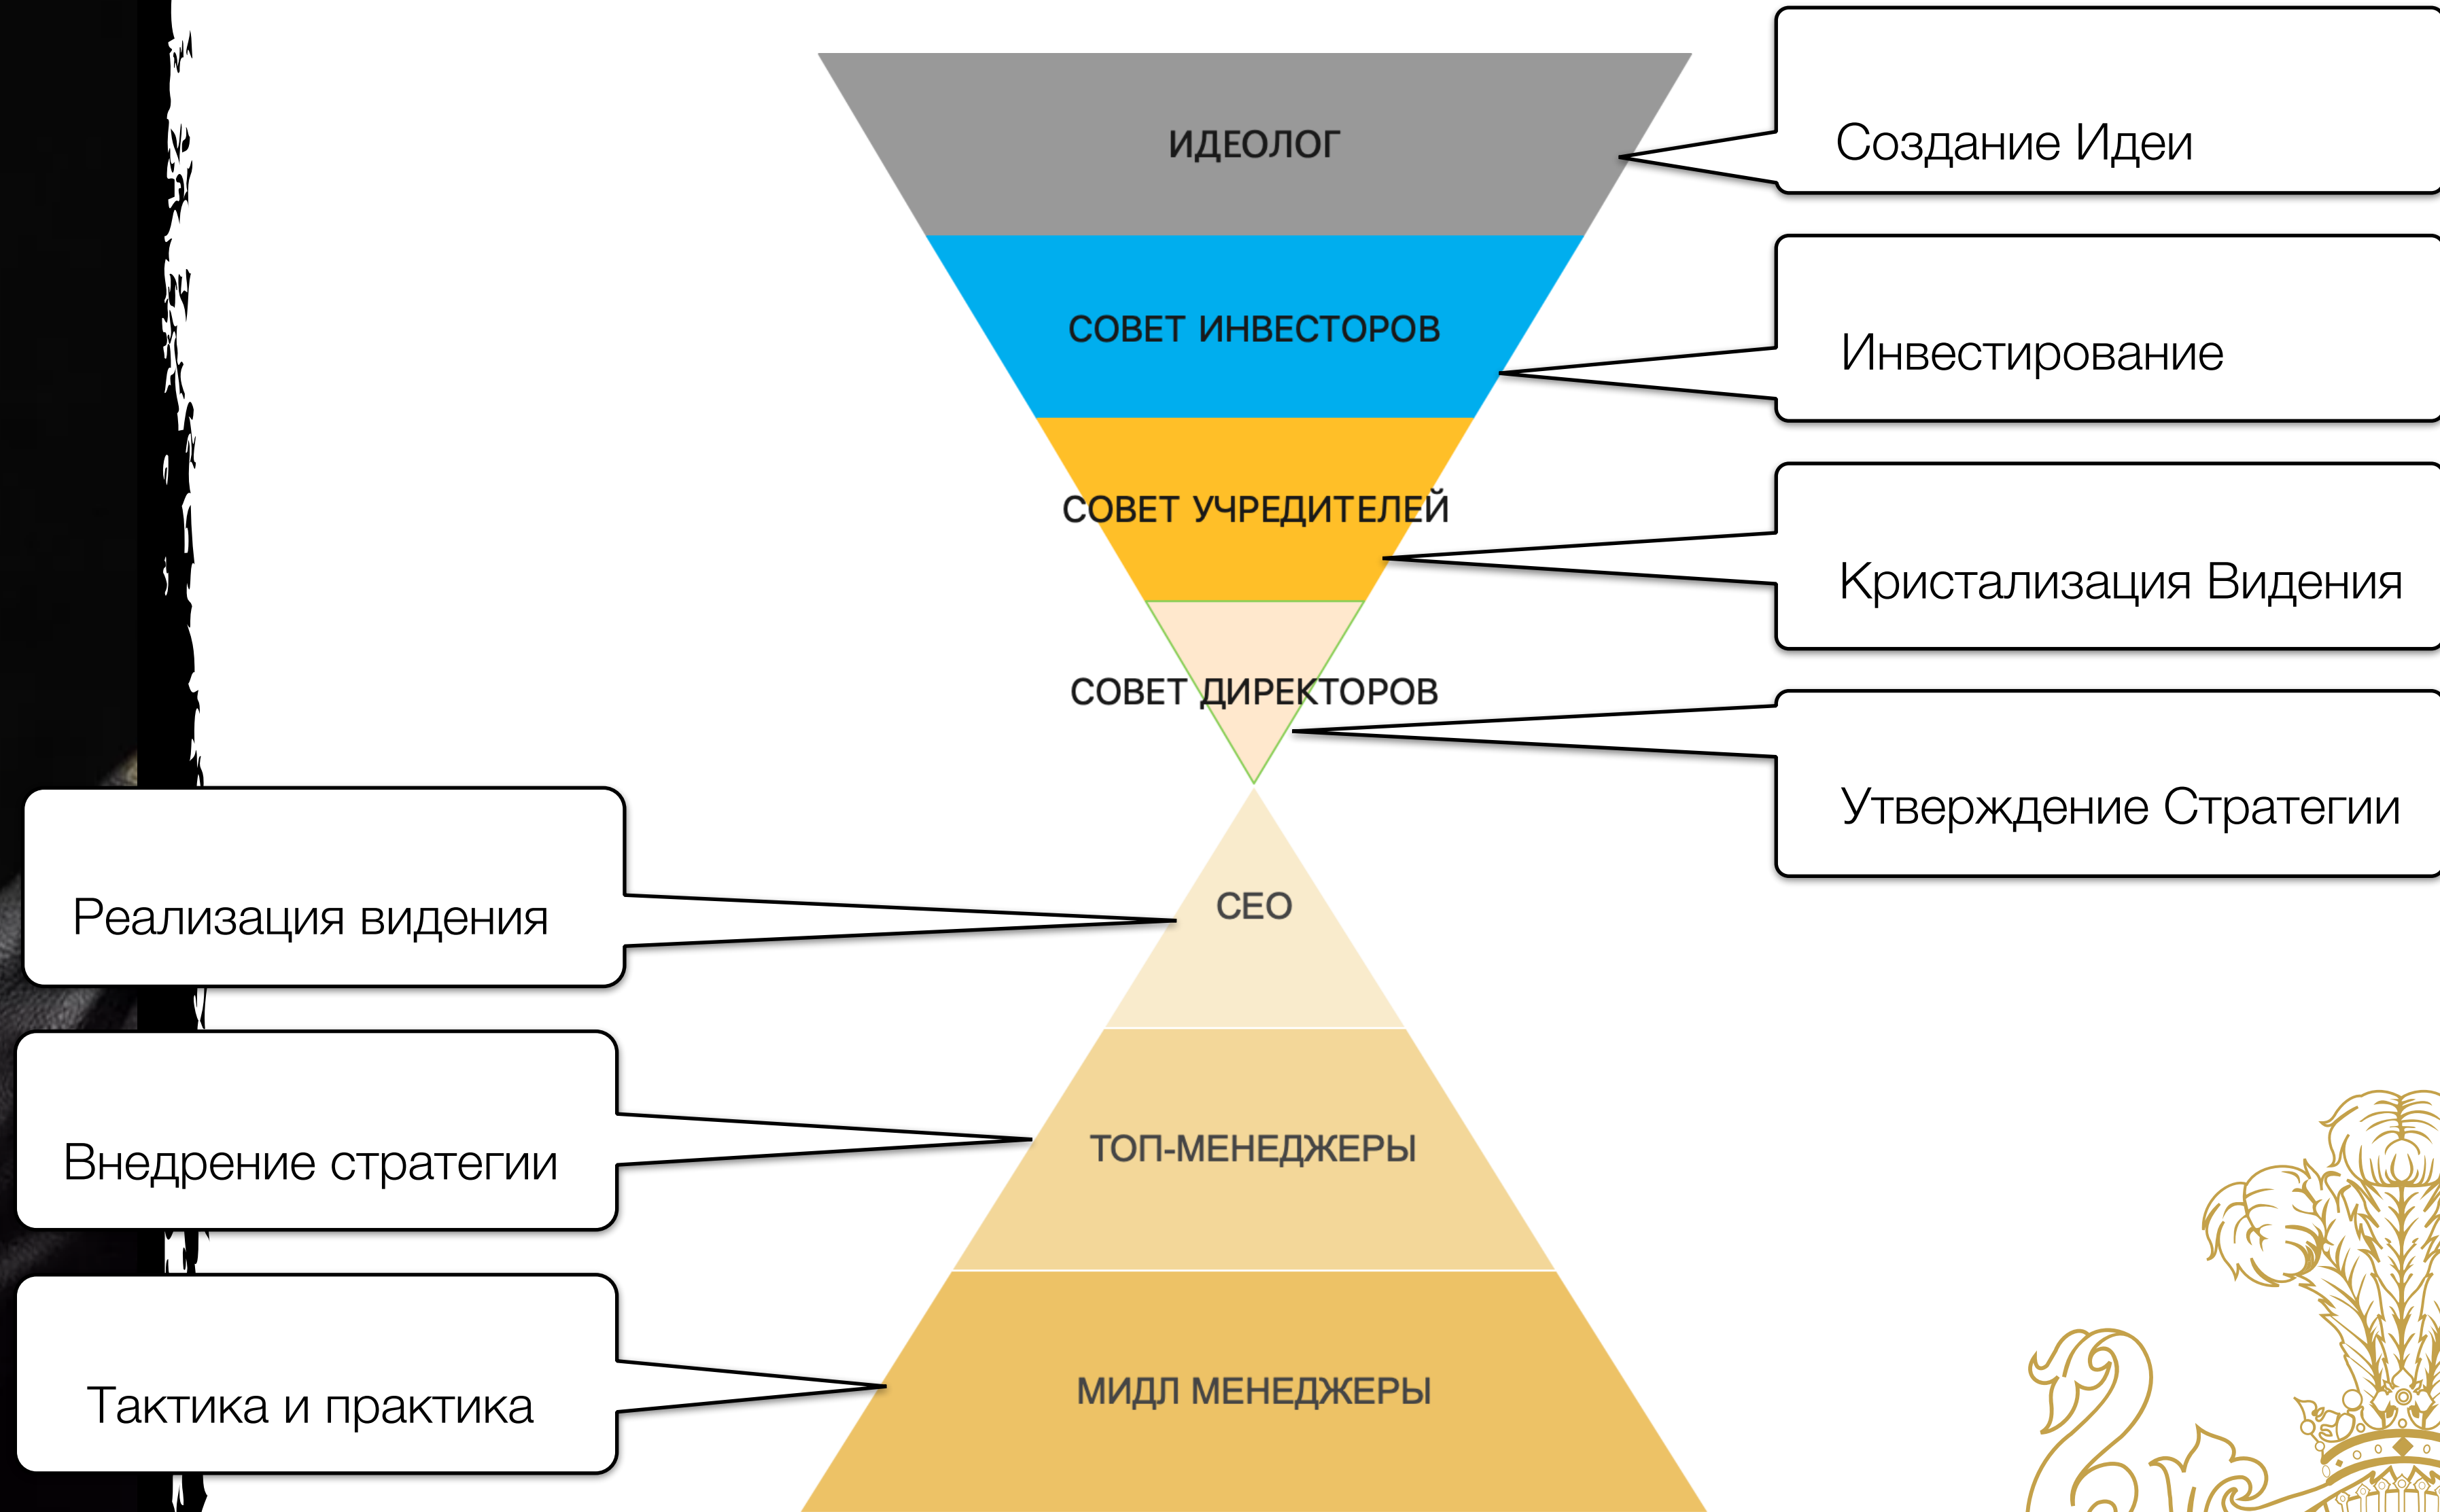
ИДЕОЛОГ

Создание Идеи

СОВЕТ ИНВЕСТОРОВ

Инвестирование

СОВЕТ УЧРЕДИТЕЛЕЙ

Кристализация Видения

СОВЕТ ДИРЕКТОРОВ

Утверждение Стратегии

СЕО

Реализация видения

ТОП-МЕНЕДЖЕРЫ

Внедрение стратегии

МИДЛ МЕНЕДЖЕРЫ

Тактика и практика